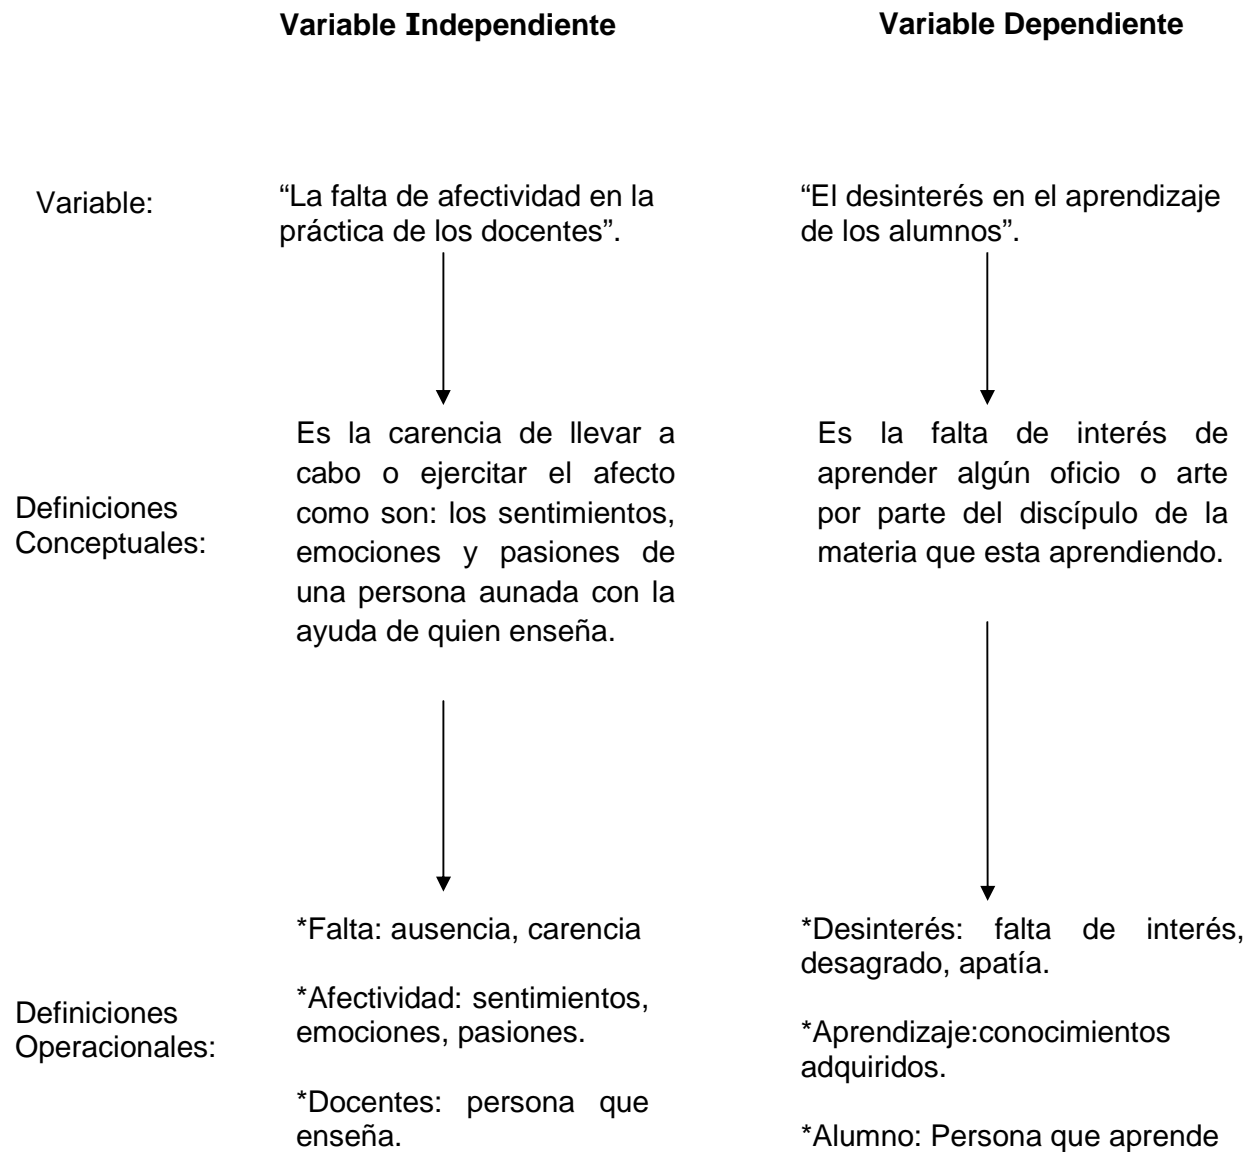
Variable Independiente

Variable Dependiente

Variable:

"La falta de afectividad en la práctica de los docentes".

"El desinterés en el aprendizaje de los alumnos".

Definiciones Conceptuales:

Es la carencia de llevar a cabo o ejercitar el afecto como son: los sentimientos, emociones y pasiones de una persona aunada con la ayuda de quien enseña.

Es la falta de interés de aprender algún oficio o arte por parte del discípulo de la materia que esta aprendiendo.

Definiciones Operacionales:

*Falta: ausencia, carencia

*Afectividad: sentimientos, emociones, pasiones.

*Docentes: persona que enseña.

*Desinterés: falta de interés, desagrado, apatía.

*Aprendizaje:conocimientos adquiridos.

*Alumno: Persona que aprende